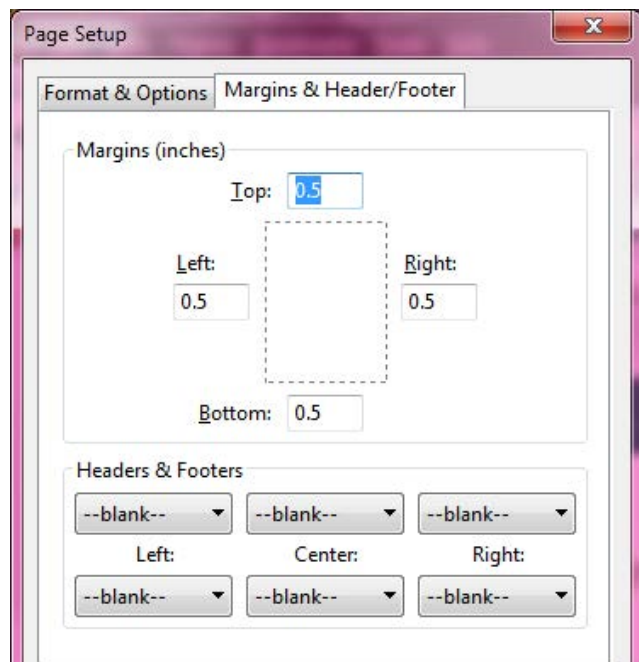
Page Setup

Format & Options | Margins & Header/Footer

Margins (inches)

Top: 0.5

Left: 0.5

Right: 0.5

Bottom: 0.5

Headers & Footers

--blank-- --blank-- --blank--

Left: Center: Right:

--blank-- --blank-- --blank--